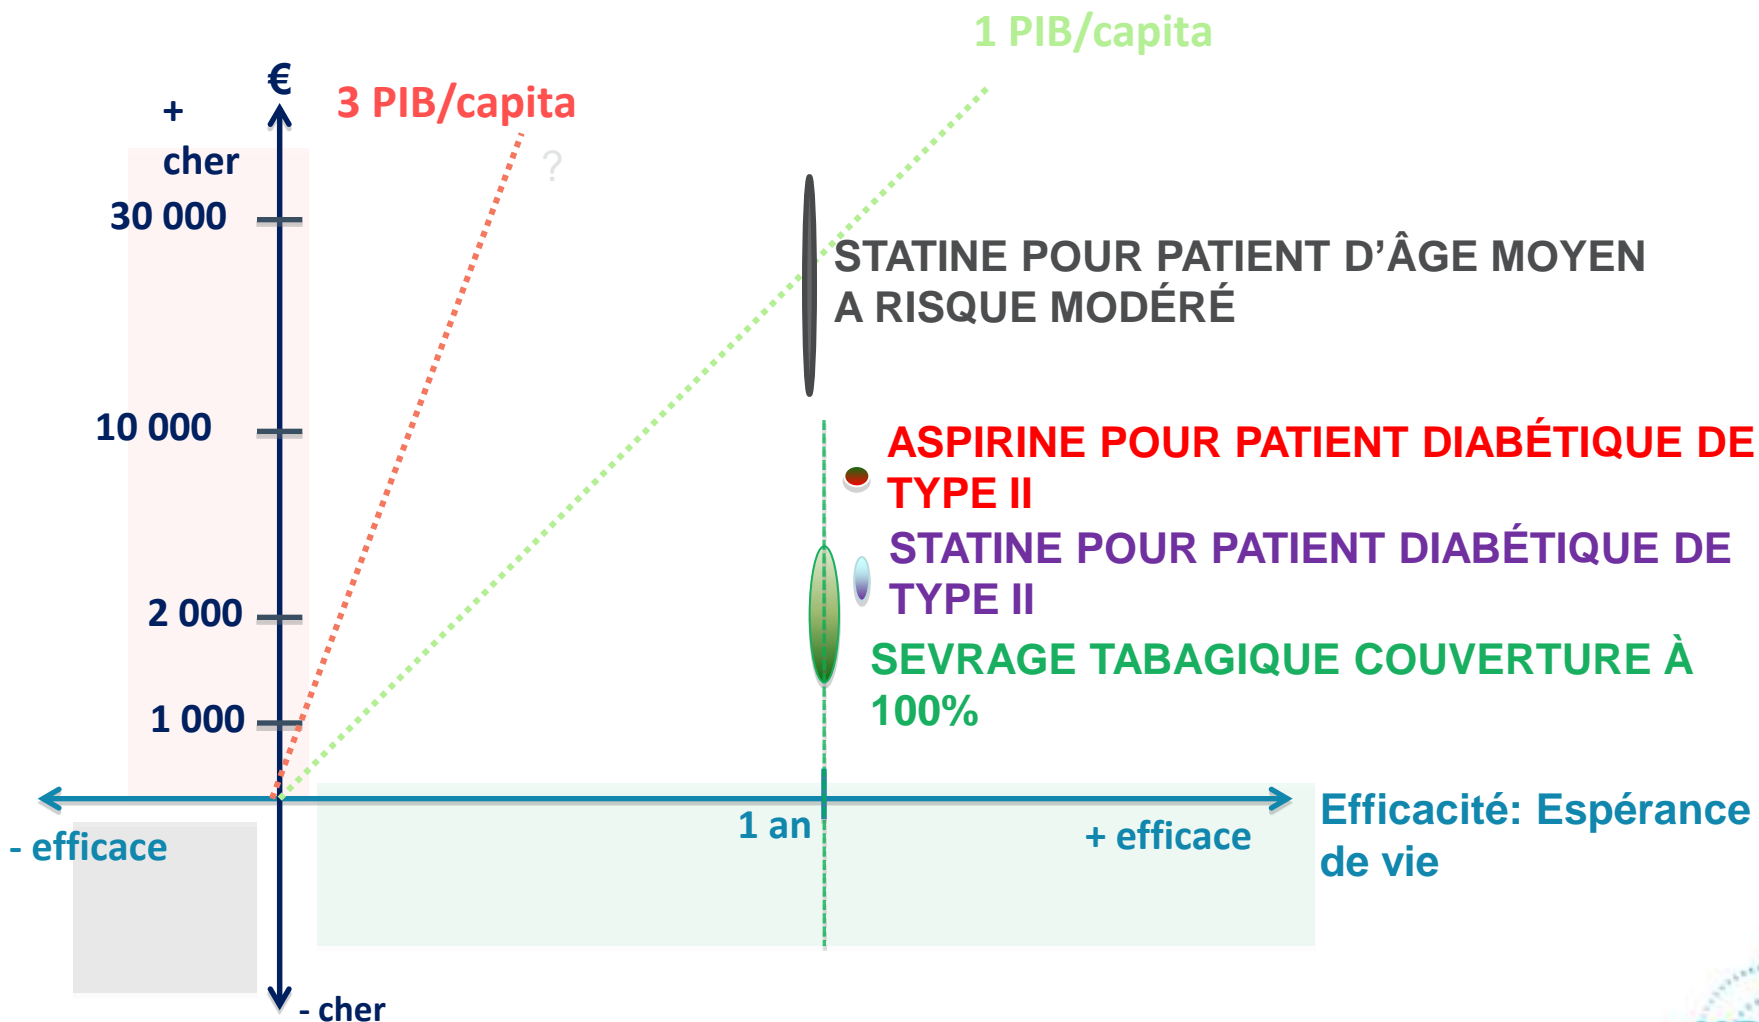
1 PIB/capita

€

+ cher

3 PIB/capita

?

30 000

STATINE POUR PATIENT D'ÂGE MOYEN A RISQUE MODÉRÉ

10 000

ASPIRINE POUR PATIENT DIABÉTIQUE DE TYPE II

STATINE POUR PATIENT DIABÉTIQUE DE TYPE II

2 000

SEVRAGE TABAGIQUE COUVERTURE À 100%

1 000

- efficace

1 an

+ efficace

Efficacité: Espérance de vie

- cher